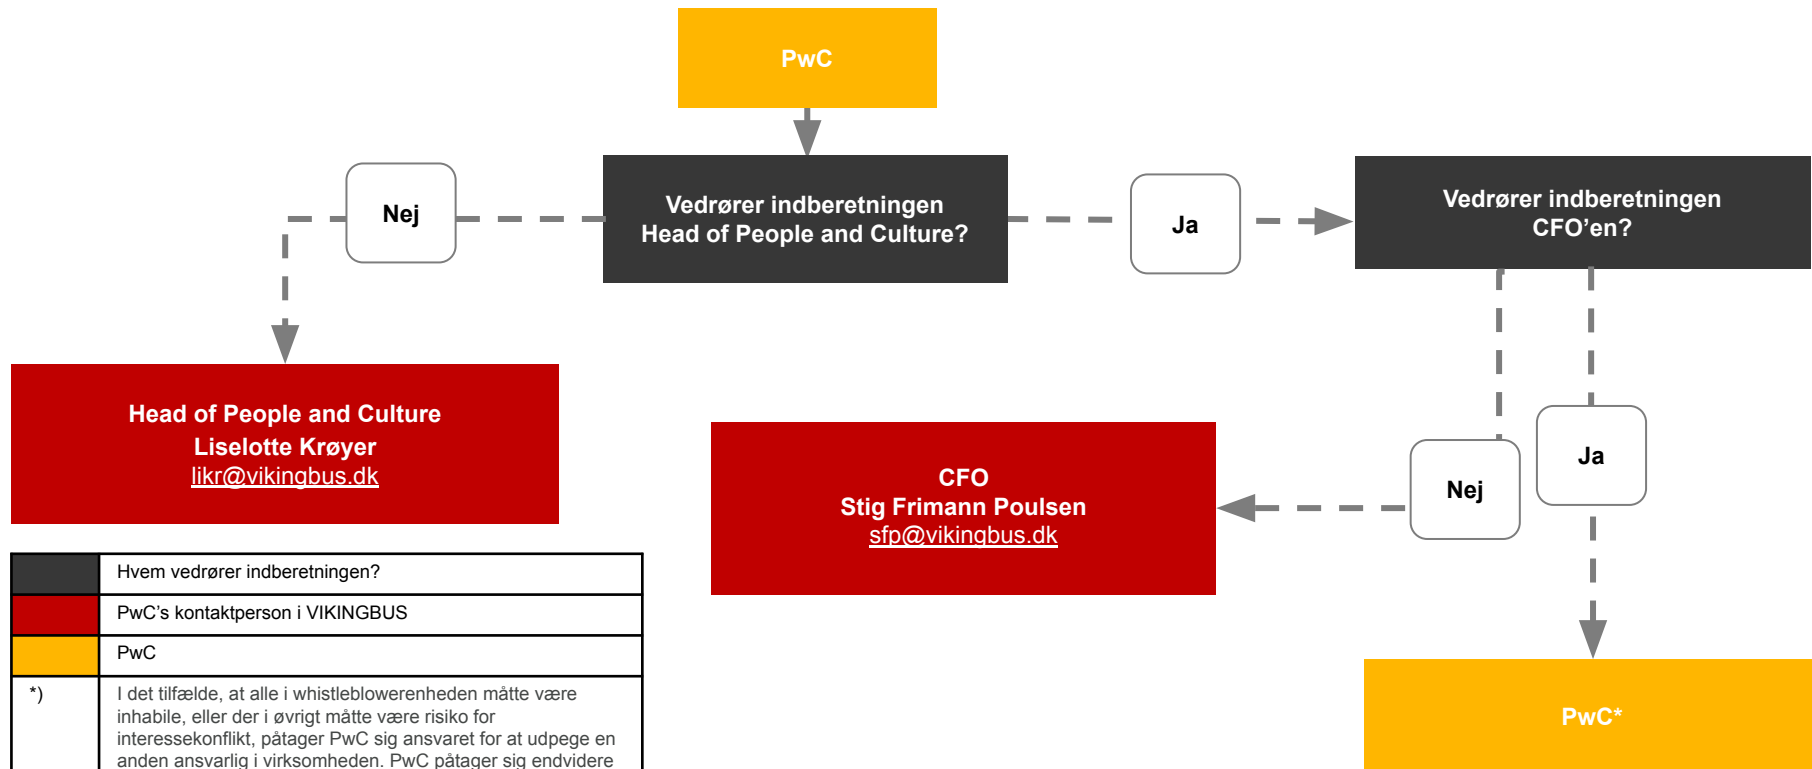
PwC

Vedrører indberetningen Head of People and Culture?

Nej

Ja

Vedrører indberetningen CFO'en?

Head of People and Culture
Liselotte Krøyer
likr@vikingbus.dk

CFO
Stig Frimann Poulsen
sfp@vikingbus.dk

Nej

Ja

PwC*

| | |
|---|---|
| | Hvem vedrører indberetningen? |
| | PwC's kontaktperson i VIKINGBUS |
| | PwC |
| *) | I det tilfælde, at alle i whistleblowerenheden måtte være inhabile, eller der i øvrigt måtte være risiko for interessekonflikt, påtager PwC sig ansvaret for at udpege en anden ansvarlig i virksomheden. PwC påtager sig endvidere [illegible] |